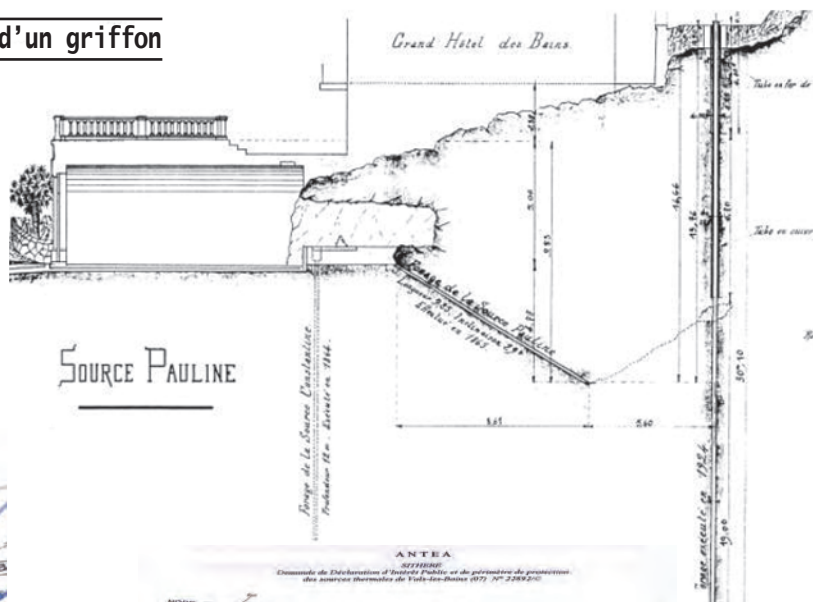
d'un griffon

Grand Hôtel des Bains

Tube en fer de

Tube en cuivre

Source Pauline

Forage de la Source Constantine Profondeur 12 m. Exécuté en 1864.

Forage de la Source Pauline Longueur 9.25 Inclinaison 29° Effectué en 1865

5.00

2.85

1.22

14.46

13.96

6.10

50.90

19.00

5.65

2.60

Forage exécuté en 1864

ANTEA
SITHERE
Demande de Déclaration d'Intérêt Public et de périmètre de protection des sources thermales de Vals-les-Bains (07) N° 22892/C